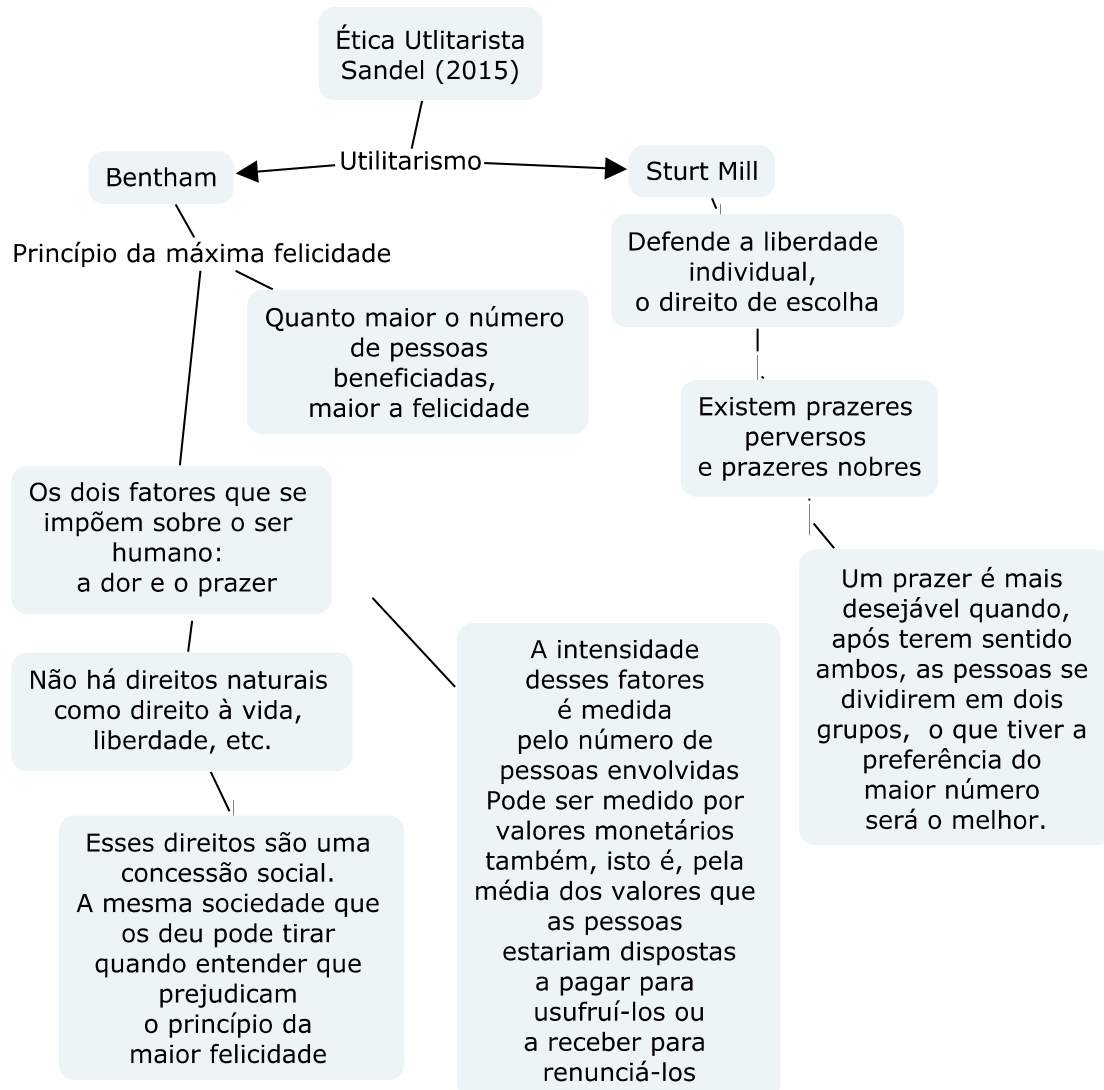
Ética Utlitarista Sandel (2015)

Utilitarismo

Bentham

Sturt Mill

Princípio da máxima felicidade

Quanto maior o número de pessoas beneficiadas, maior a felicidade

Defende a liberdade individual, o direito de escolha

Existem prazeres perversos e prazeres nobres

Os dois fatores que se impõem sobre o ser humano: a dor e o prazer

Um prazer é mais desejável quando, após terem sentido ambos, as pessoas se dividirem em dois grupos, o que tiver a preferência do maior número será o melhor.

Não há direitos naturais como direito à vida, liberdade, etc.

A intensidade desses fatores é medida pelo número de pessoas envolvidas Pode ser medido por valores monetários também, isto é, pela média dos valores que as pessoas estariam dispostas a pagar para usufruí-los ou a receber para renunciá-los

Esses direitos são uma concessão social. A mesma sociedade que os deu pode tirar quando entender que prejudicam o princípio da maior felicidade